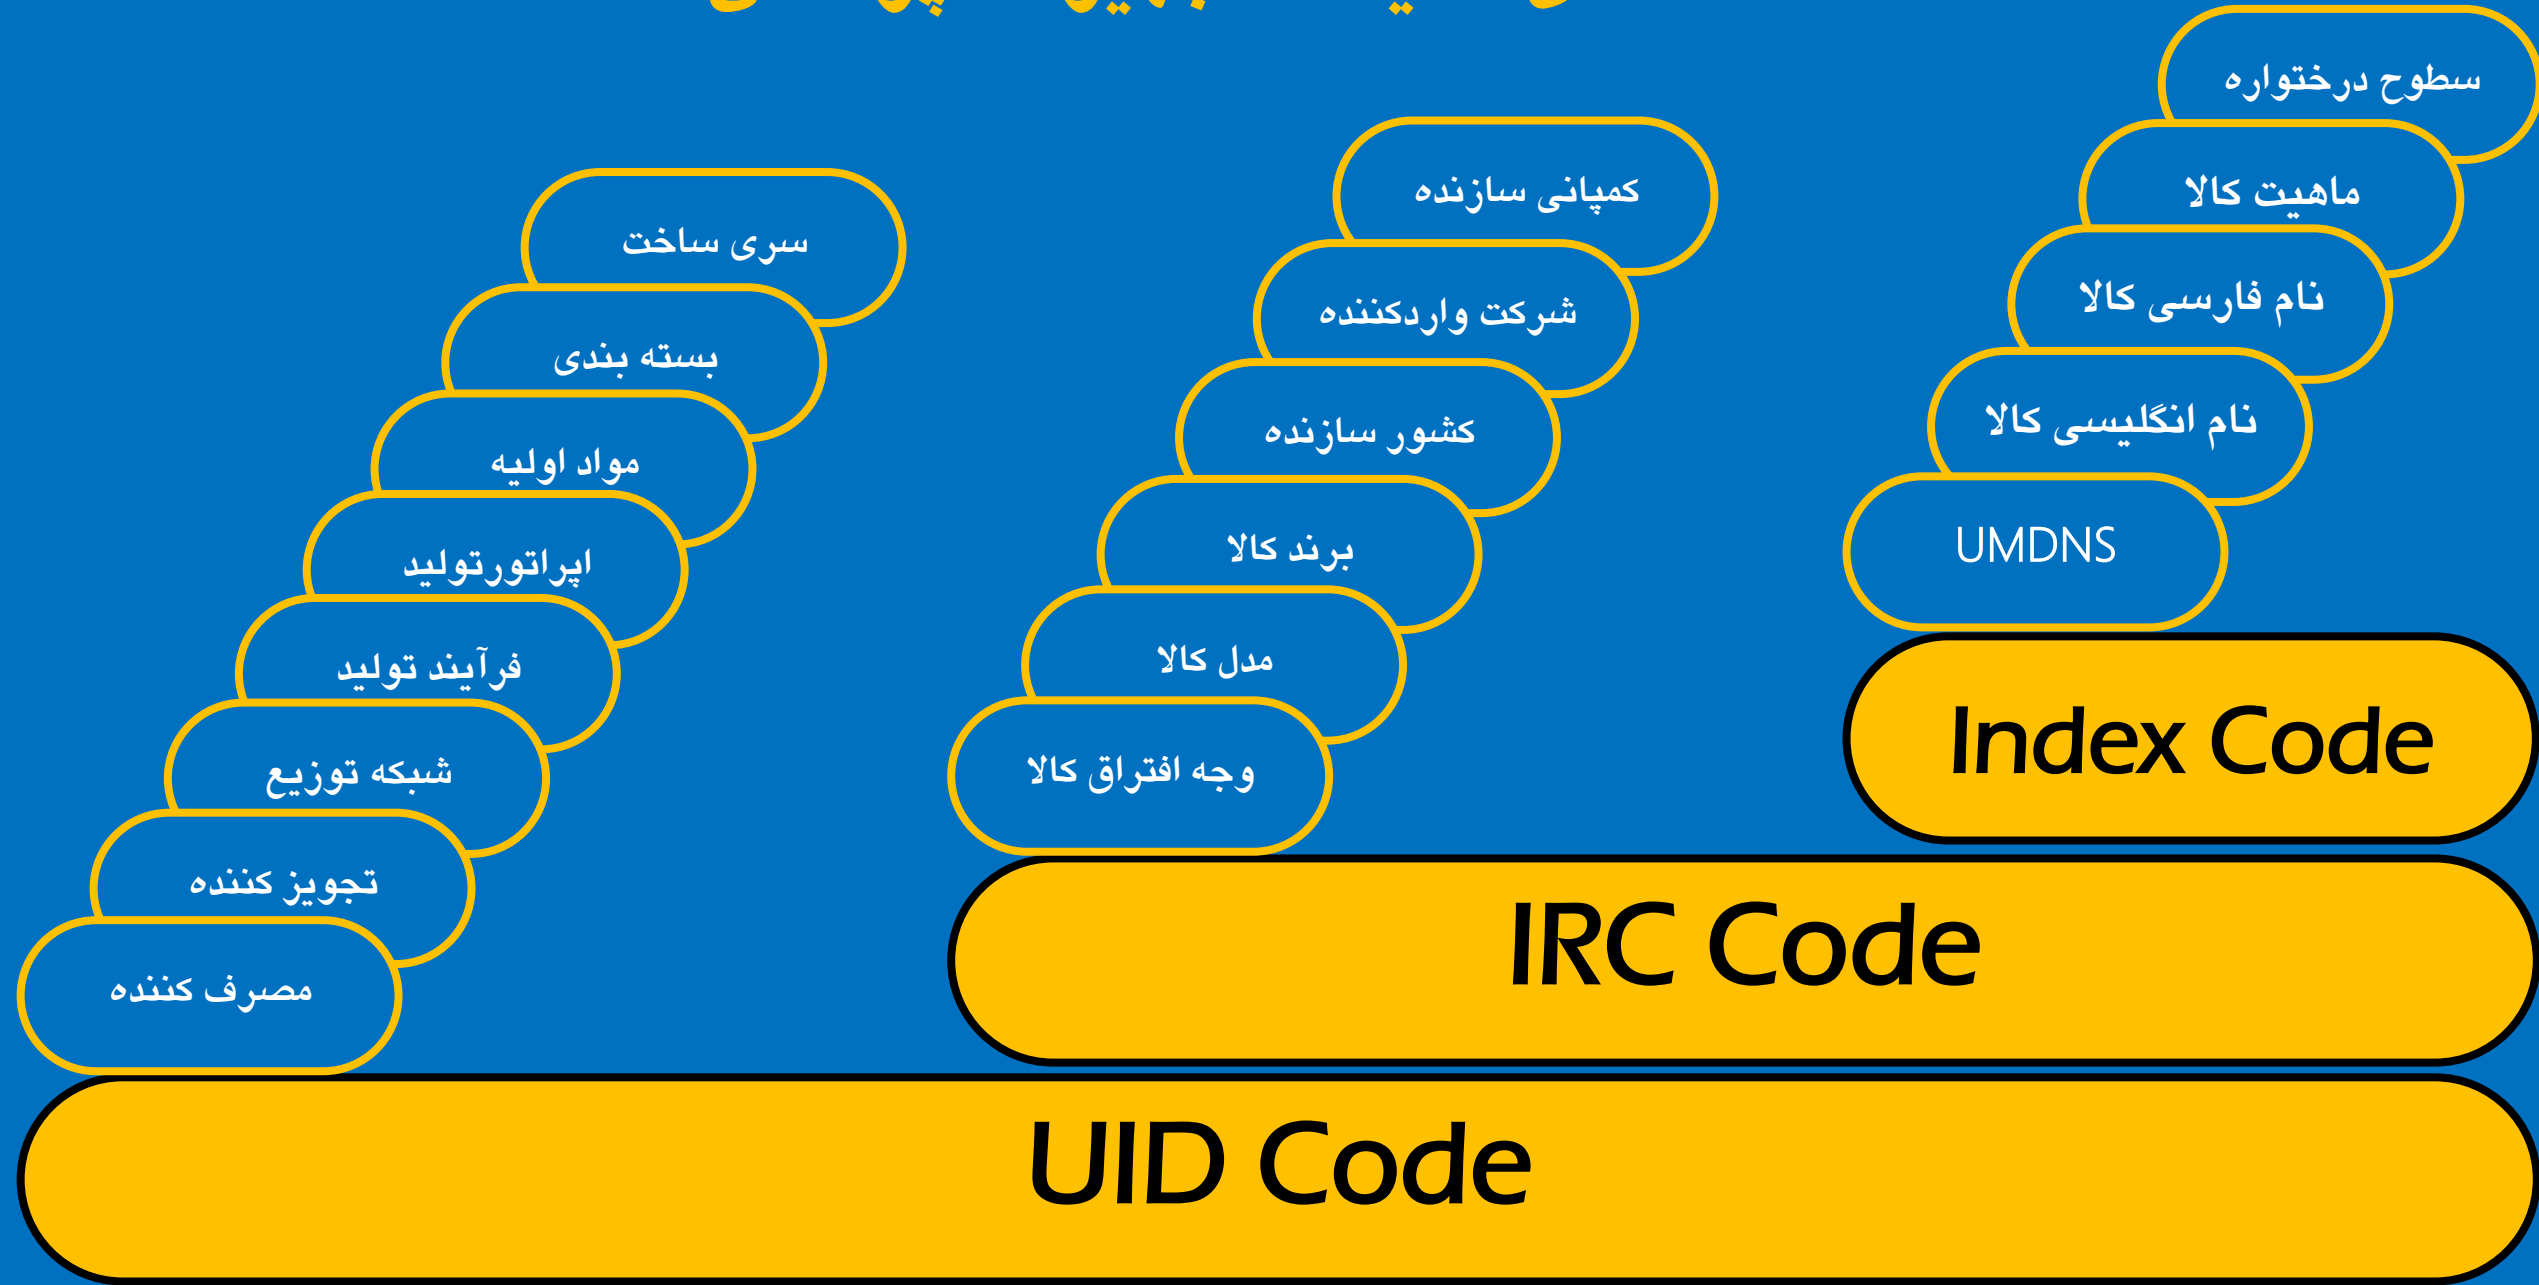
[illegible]

سطوح درختواره

ماهیت کالا

نام فارسی کالا

نام انگلیسی کالا

UMDNS

Index Code

کمپانی سازنده

شرکت واردکننده

کشور سازنده

برند کالا

مدل کالا

وجه افتراق کالا

IRC Code

سری ساخت

بسته بندی

مواد اولیه

اپراتورتولید

فرآیند تولید

شبکه توزیع

تجویز کننده

مصرف کننده

UID Code